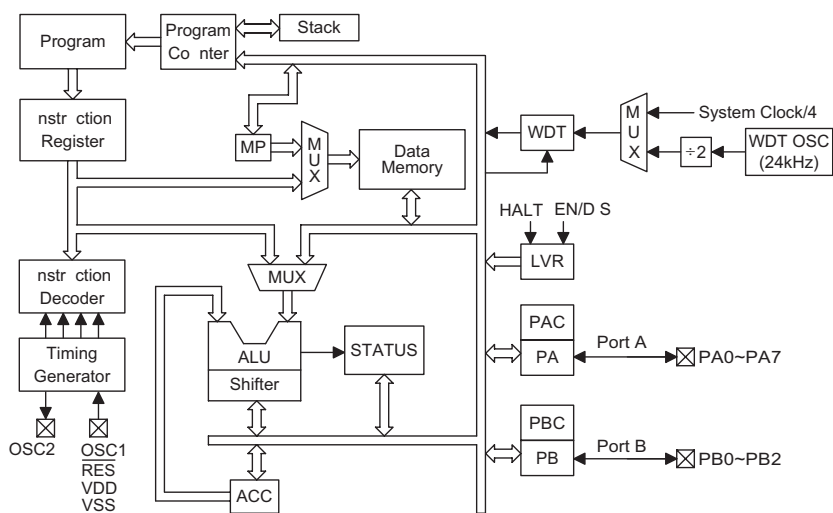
Program
Program Co nter
Stack
nstr ction Register
MP
M U X
Data Memory
WDT
M U X
System Clock/4
÷2
WDT OSC (24kHz)
HALT
EN/D S
LVR
nstr ction Decoder
MUX
Timing Generator
ALU
Shifter
STATUS
PAC
PA
Port A
PA0~PA7
PBC
PB
Port B
PB0~PB2
OSC2
OSC1
RES
VDD
VSS
ACC